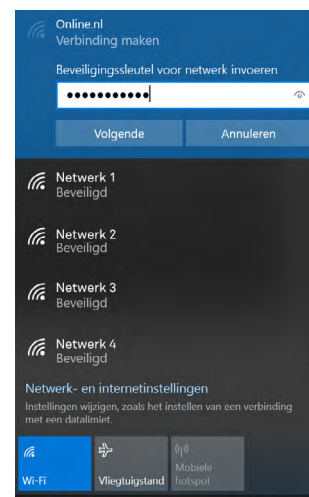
Online.nl
Verbinding maken

Beveiligingssleutel voor netwerk invoeren

••••••••••••

Volgende
Annuleren

Netwerk 1
Beveiligd

Netwerk 2
Beveiligd

Netwerk 3
Beveiligd

Netwerk 4
Beveiligd

Netwerk- en internetinstellingen
Instellingen wijzigen, zoals het instellen van een verbinding met een datalimiet.

Wi-Fi
Vliegtuigstand
Mobiele hotspot